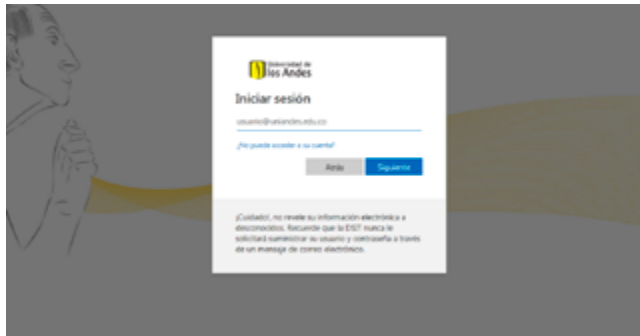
Universidad de los Andes

Iniciar sesión

usuario@uniandes.edu.co

¿No puede acceder a su cuenta?

Atrás

Siguiente

¡Cuidado!, no revele su información electrónica a desconocidos. Recuerde que la DSIT nunca le solicitará suministrar su usuario y contraseña a través de un mensaje de correo electrónico.